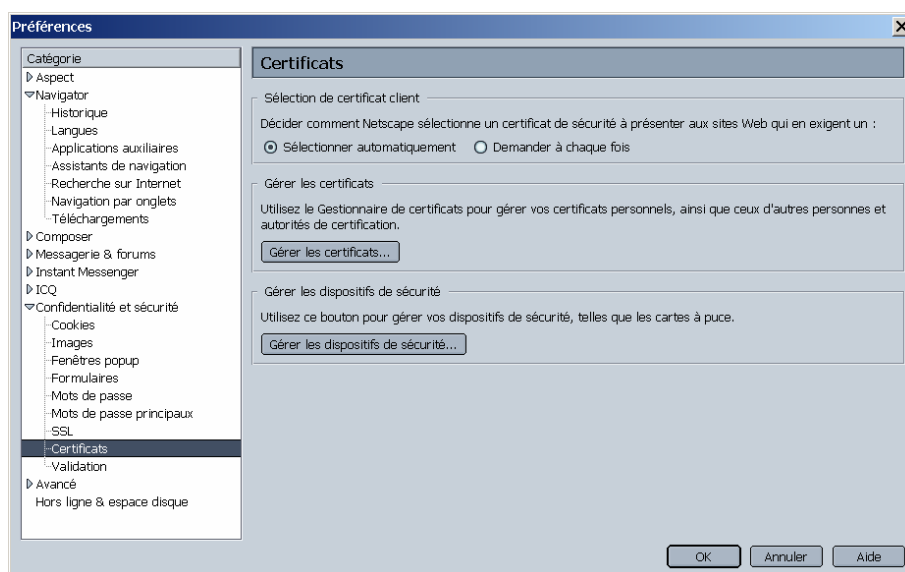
Préférences

Catégorie
Aspect
Navigator
Historique
Langues
Applications auxiliaires
Assistants de navigation
Recherche sur Internet
Navigation par onglets
Téléchargements
Composer
Messagerie & forums
Instant Messenger
ICQ
Confidentialité et sécurité
Cookies
Images
Fenêtres popup
Formulaires
Mots de passe
Mots de passe principaux
SSL
Certificats
Validation
Avancé
Hors ligne & espace disque

Certificats

Sélection de certificat client

Décider comment Netscape sélectionne un certificat de sécurité à présenter aux sites Web qui en exigent un :

Sélectionner automatiquement
Demander à chaque fois

Gérer les certificats

Utilisez le Gestionnaire de certificats pour gérer vos certificats personnels, ainsi que ceux d'autres personnes et autorités de certification.

Gérer les certificats...

Gérer les dispositifs de sécurité

Utilisez ce bouton pour gérer vos dispositifs de sécurité, telles que les cartes à puce.

Gérer les dispositifs de sécurité...

OK
Annuler
Aide